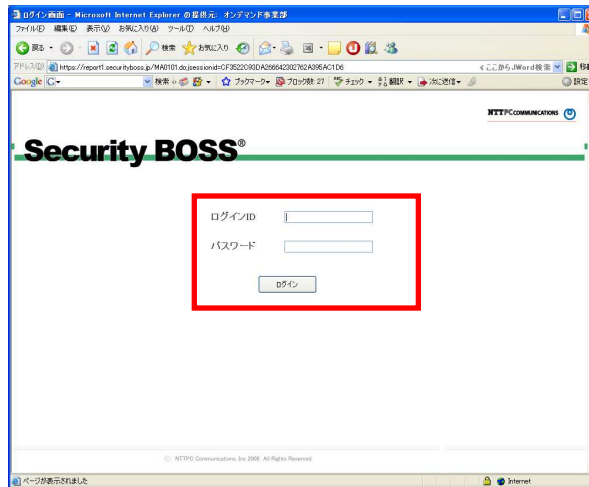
ログイン画面 - Microsoft Internet Explorer の提供元: オンデマンド事業部

ファイル(F) 編集(E) 表示(V) お気に入り(A) ツール(T) ヘルプ(H)

戻る 検索 お気に入り

アドレス(D) https://report1.securityboss.jp/MA0101.do;jsessionid=CF3522C93DA266642302762A395AC1D6

ここから JWord 検索 移動

Google G- 検索 ブックマーク ポップアップブロック数: 27 チェック 翻訳 次に送信 設定

NTTPC COMMUNICATIONS

Security BOSS®

ログインID

パスワード

ログイン

© NTTPC Communications, Inc 2008. All Rights Reserved

ページが表示されました

Internet